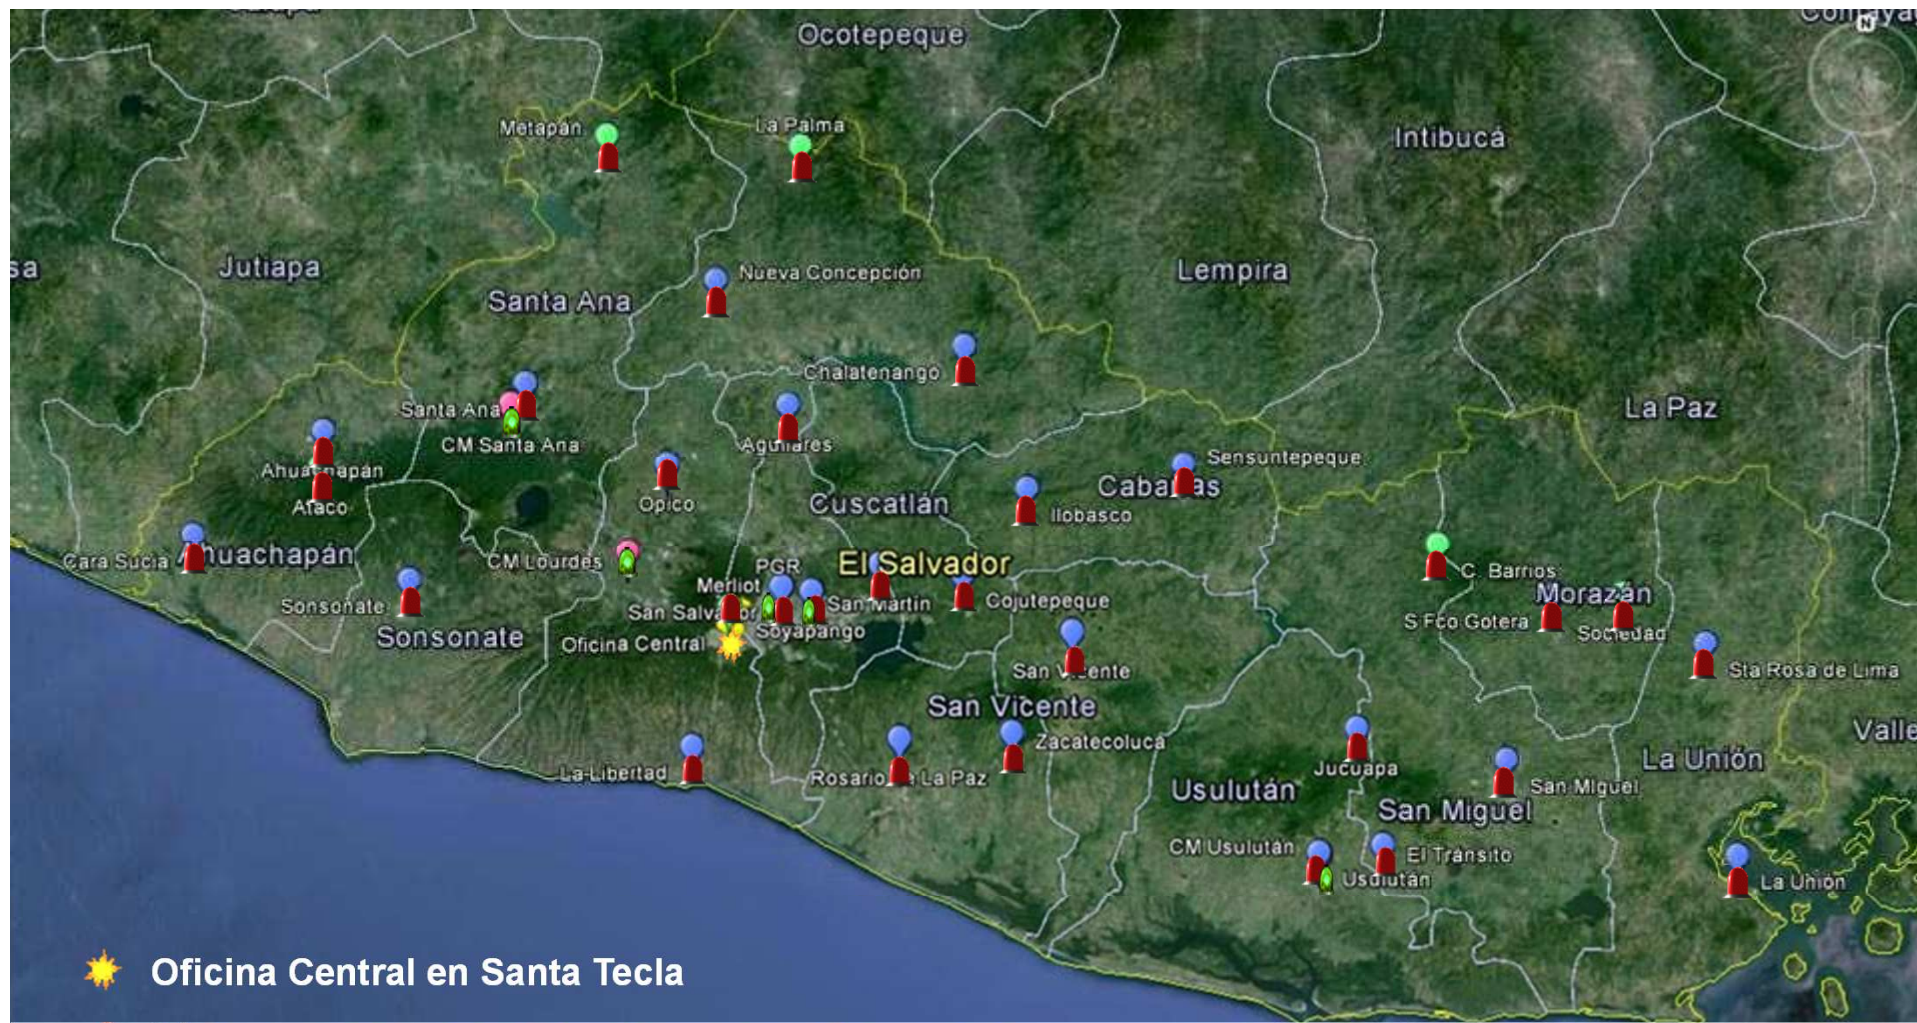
Ocotepeque
Intibucá
Metapán
La Palma
Jutiapa
Santa Ana
Nueva Concepción
Lempira
Chalatenango
La Paz
Santa Ana
CM Santa Ana
Aguilares
Sensuntepeque
Ahuachapán
Ataco
Opico
Cuscatlán
Cabañas
Ilobasco
Cara Sucia
Ahuachapán
CM Lourdes
PGR
El Salvador
C. Barrios
Merliot
Morazán
Sonsonate
San Salvador
San Martín
Cojutepeque
S Fco Gotera
Sociedad
Sonsonate
Soyapango
Oficina Central
San Vicente
Sta Rosa de Lima
San Vicente
Zacatecoluca
Valle
La Unión
La Libertad
Rosario de La Paz
Jucuapa
Usulután
San Miguel
San Miguel
CM Usulután
El Tránsito
Usulután
La Unión
Oficina Central en Santa Tecla